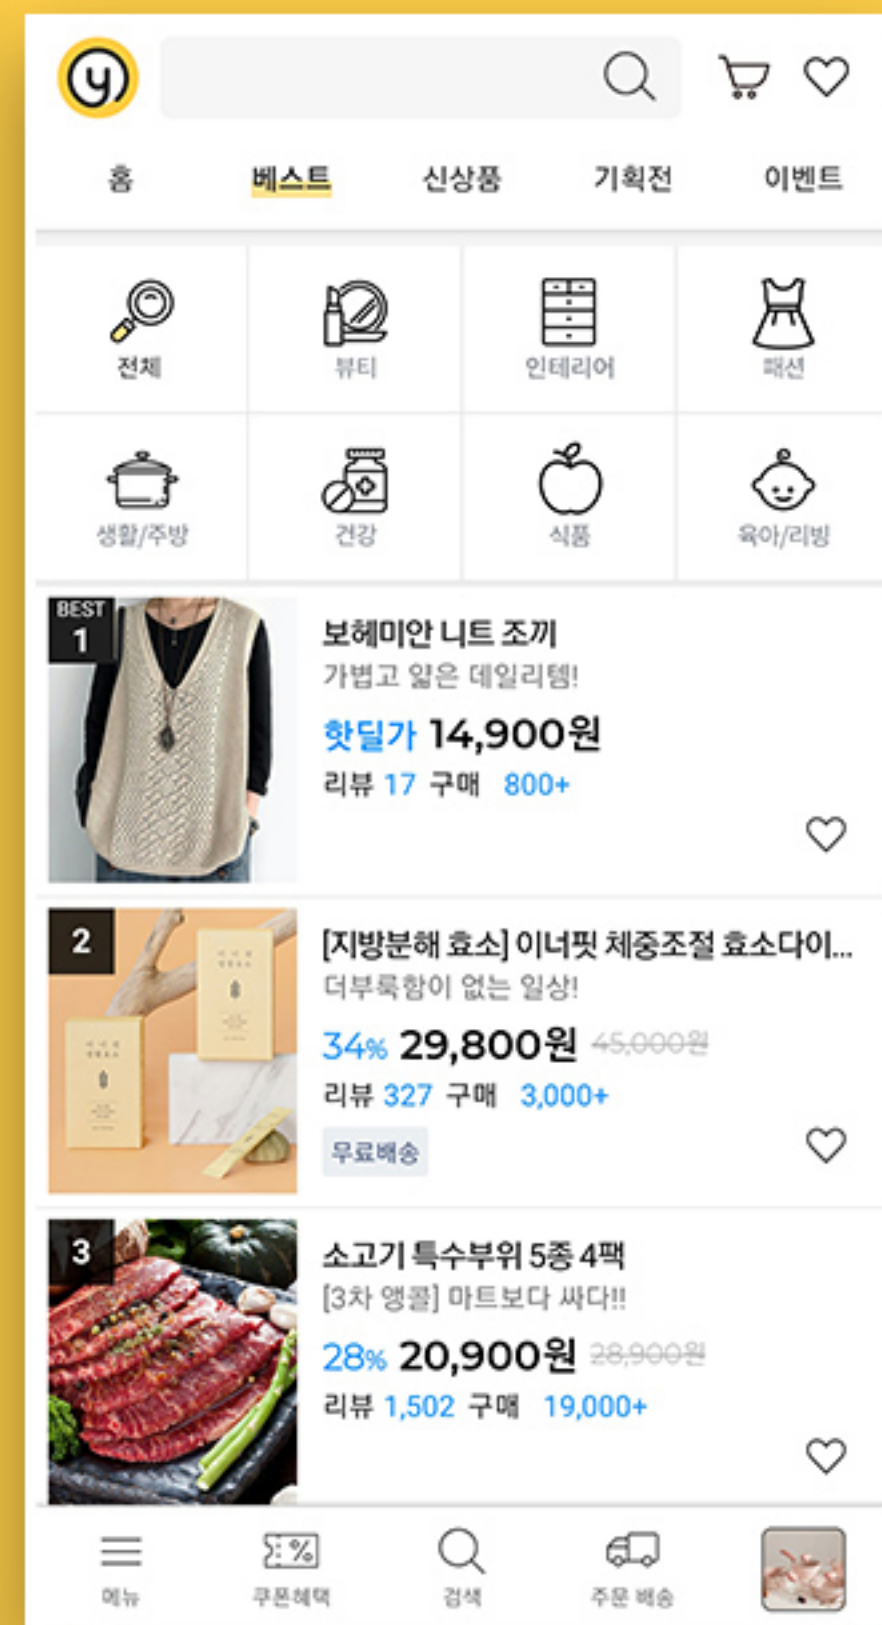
y

홈 베스트 신상품 기획전 이벤트

전체 뷰티 인테리어 패션
생활/주방 건강 식품 육아/리빙

BEST 1
보헤미안 니트 조끼
가볍고 얇은 데일리템!
핫딜가 14,900원
리뷰 17 구매 800+

2
[지방분해 효소] 이너핏 체중조절 효소다이...
더부룩함이 없는 일상!
34% 29,800원 45,000원
리뷰 327 구매 3,000+
무료배송

3
소고기 특수부위 5종 4팩
[3차 앵콜] 마트보다 싸다!!
28% 20,900원 28,900원
리뷰 1,502 구매 19,000+

메뉴 쿠폰혜택 검색 주문 배송